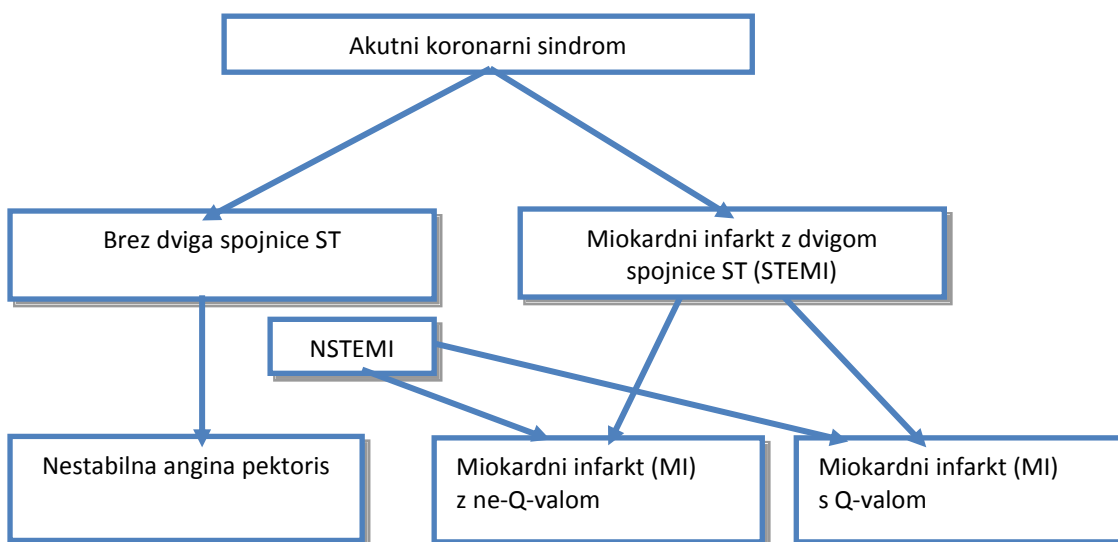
Akutni koronarni sindrom

Brez dviga spojnice ST

Miokardni infarkt z dvigom spojnice ST (STEMI)

NSTEMI

Nestabilna angina pektoris

Miokardni infarkt (MI) z ne-Q-valom

Miokardni infarkt (MI) s Q-valom